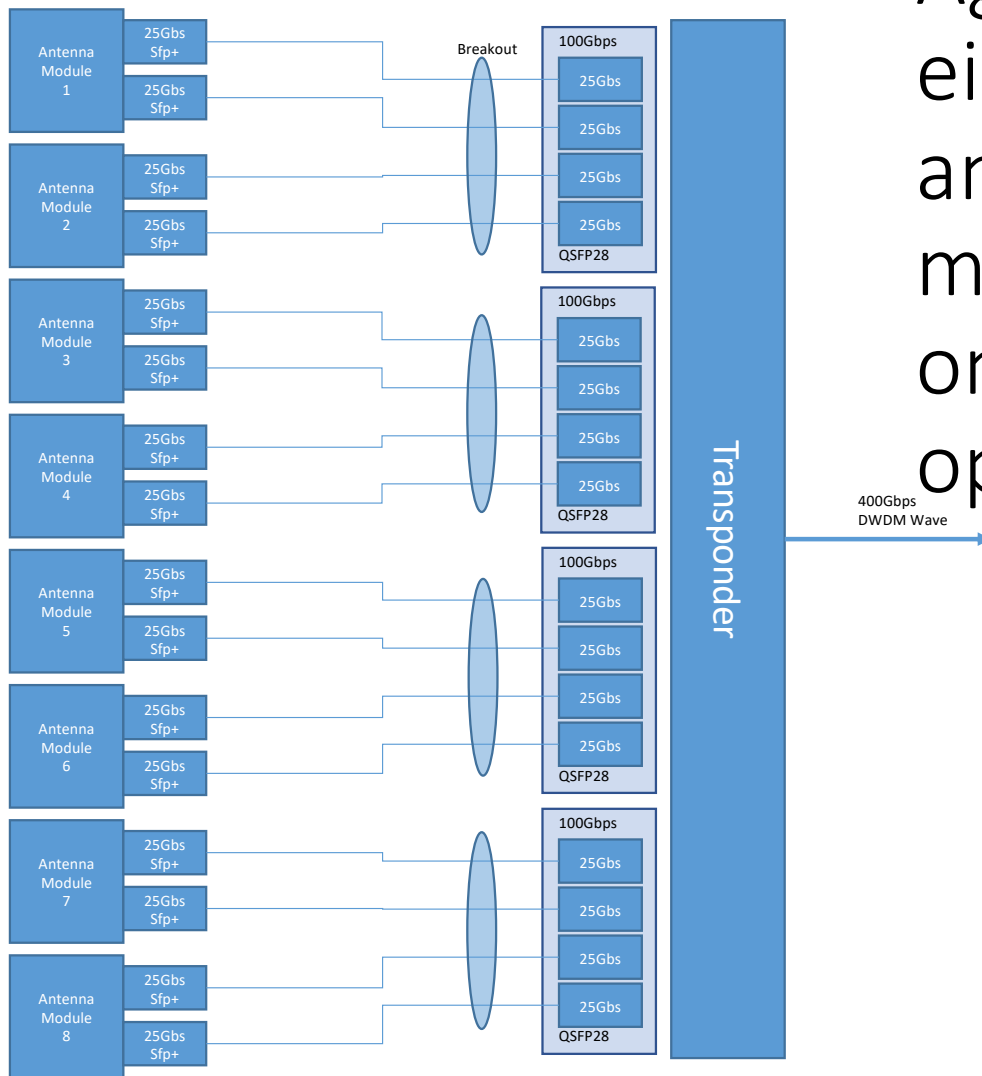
Antenna Module 1

25Gbs Sfp+

25Gbs Sfp+

Antenna Module 2

25Gbs Sfp+

25Gbs Sfp+

Antenna Module 3

25Gbs Sfp+

25Gbs Sfp+

Antenna Module 4

25Gbs Sfp+

25Gbs Sfp+

Antenna Module 5

25Gbs Sfp+

25Gbs Sfp+

Antenna Module 6

25Gbs Sfp+

25Gbs Sfp+

Antenna Module 7

25Gbs Sfp+

25Gbs Sfp+

Antenna Module 8

25Gbs Sfp+

25Gbs Sfp+

Breakout

100Gbps
25Gbs
25Gbs
25Gbs
25Gbs
QSFP28

100Gbps
25Gbs
25Gbs
25Gbs
25Gbs
QSFP28

100Gbps
25Gbs
25Gbs
25Gbs
25Gbs
QSFP28

100Gbps
25Gbs
25Gbs
25Gbs
25Gbs
QSFP28

Transponder

400Gbps
DWDM Wave

A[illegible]
ei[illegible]
ar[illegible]
m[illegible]
or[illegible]
op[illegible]